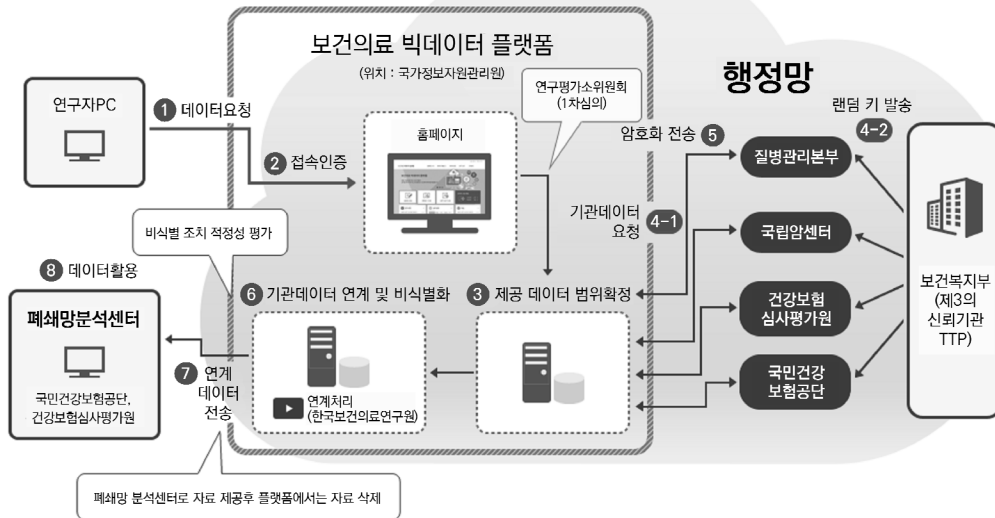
보건의료 빅데이터 플랫폼

(위치 : 국가정보자원관리원)

행정망

연구자PC

1 데이터요청

2 접속인증

홈페이지

연구평가소위원회 (1차심의)

랜덤 키 발송

4-2

암호화 전송 5

질병관리본부

기관데이터 요청 4-1

국립암센터

비식별 조치 적정성 평가

8 데이터활용

6 기관데이터 연계 및 비식별화

3 제공 데이터 범위확정

건강보험 심사평가원

보건복지부 (제3의 신뢰기관 TTP)

폐쇄망분석센터

국민건강보험공단, 건강보험심사평가원

7 연계 데이터 전송

연계처리 (한국보건의료연구원)

국민건강 보험공단

폐쇄망 분석센터로 자료 제공후 플랫폼에서는 자료 삭제